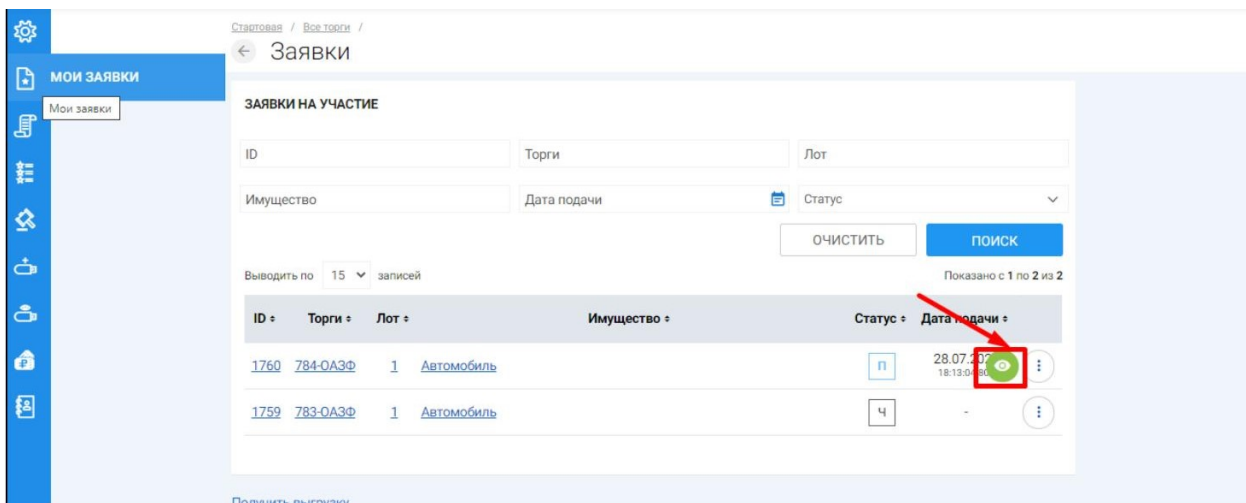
МОИ ЗАЯВКИ
Мои заявки

Стартовая / Все торги /
← Заявки

ЗАЯВКИ НА УЧАСТИЕ

ID
Торги
Лот
Имущество
Дата подачи
Статус

ОЧИСТИТЬ
ПОИСК

Выводить по 15 записей
Показано с 1 по 2 из 2

| ID | Торги | Лот | Имущество | Статус | Дата подачи |
|---|---|---|---|---|---|
| 1760 | 784-ОАЗФ | 1 | Автомобиль | П | 28.07.20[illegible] 18:13:0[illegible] |
| 1759 | 783-ОАЗФ | 1 | Автомобиль | Ч | - |

Получить выгрузку